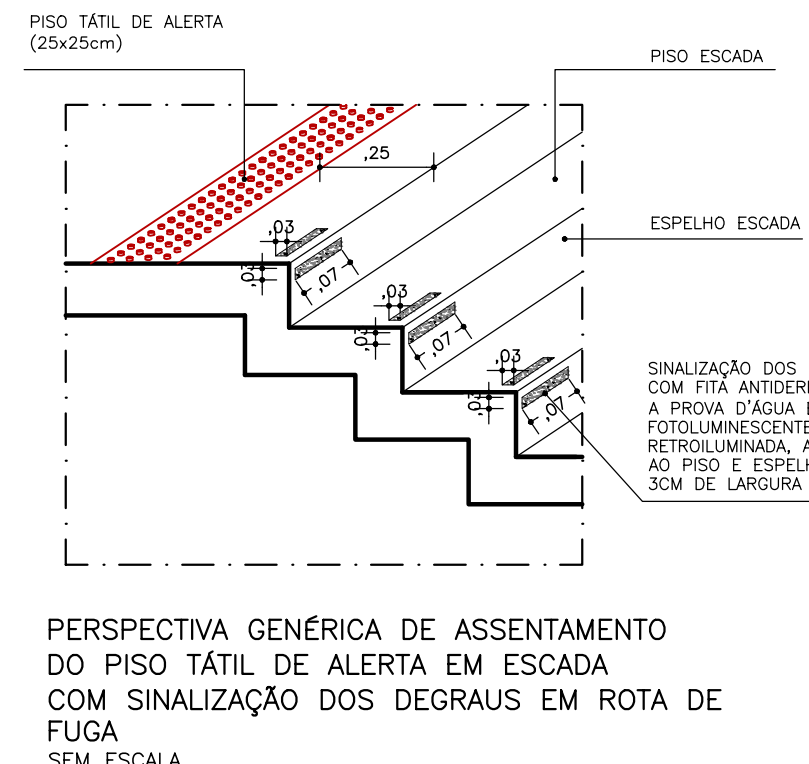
PISO TÁTIL DE ALERTA
(25x25cm)

PISO ESCADA

,25

ESPELHO ESCADA

,03
,03
,07

,03
,03
,07

,03
,03
,07

SINALIZAÇÃO DOS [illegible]
COM FITA ANTIDER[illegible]
A PROVA D'ÁGUA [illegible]
FOTOLUMINESCENTE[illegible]
RETROILUMINADA, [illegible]
AO PISO E ESPELH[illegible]
3CM DE LARGURA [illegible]

PERSPECTIVA GENÉRICA DE ASSENTAMENTO DO PISO TÁTIL DE ALERTA EM ESCADA COM SINALIZAÇÃO DOS DEGRAUS EM ROTA DE FUGA
SEM ESCALA